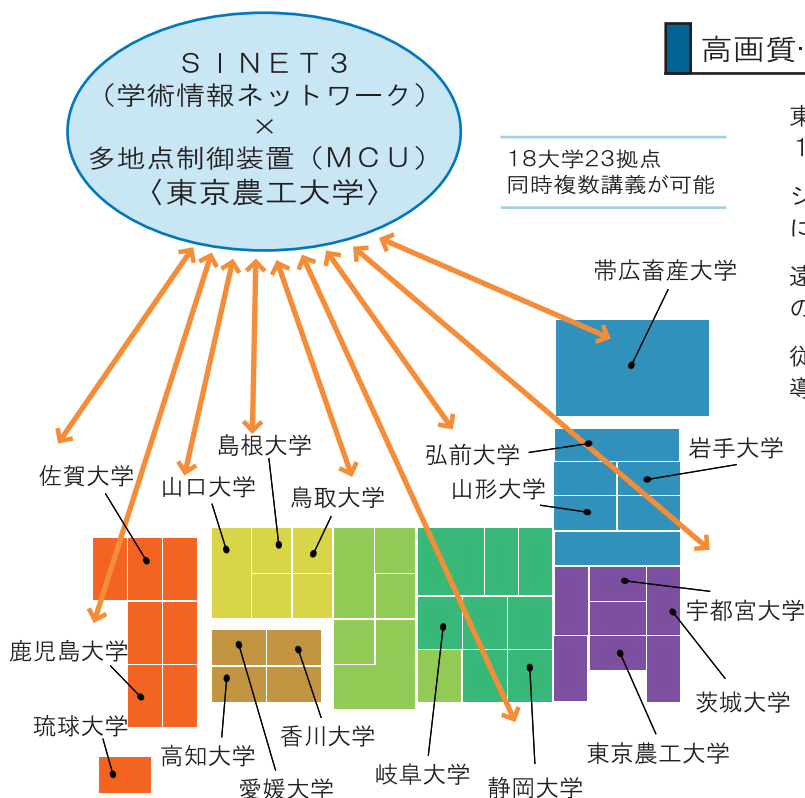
SINET3
(学術情報ネットワーク)
×
多地点制御装置(MCU)
〈東京農工大学〉

高画質·

18大学23拠点
同時複数講義が可能

東
1

シ
に

遠
の

従
導

帯広畜産大学
岩手大学
弘前大学
山形大学
宇都宮大学
茨城大学
東京農工大学
静岡大学
岐阜大学
島根大学
鳥取大学
山口大学
佐賀大学
鹿児島大学
琉球大学
高知大学
愛媛大学
香川大学